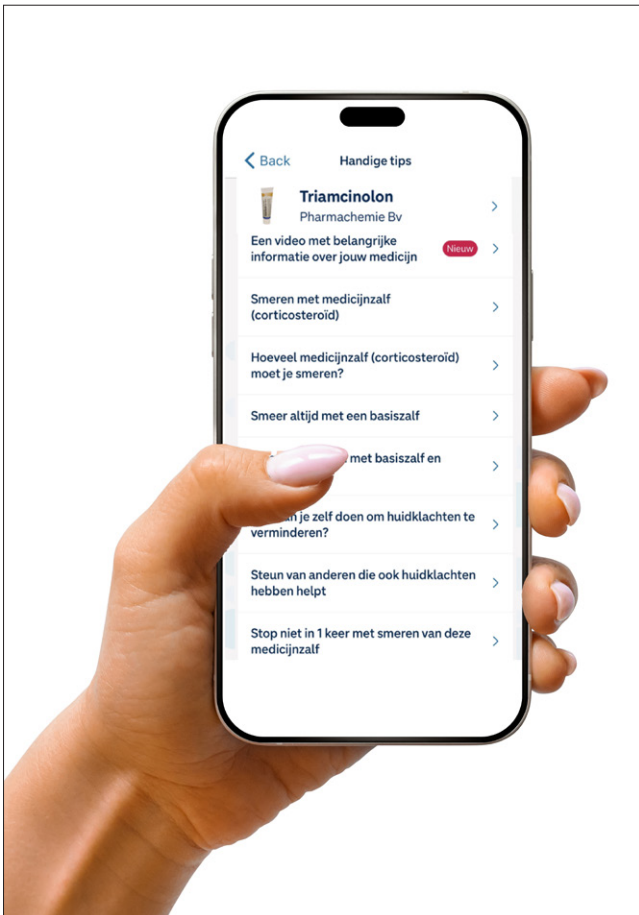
Back

Handige tips

Triamcinolon
Pharmachemie Bv

Een video met belangrijke informatie over jouw medicijn

Nieuw

Smeren met medicijnzalf (corticosteroïd)

Hoeveel medicijnzalf (corticosteroïd) moet je smeren?

Smeer altijd met een basiszalf

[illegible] met basiszalf en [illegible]

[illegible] je zelf doen om huidklachten te verminderen?

Steun van anderen die ook huidklachten hebben helpt

Stop niet in 1 keer met smeren van deze medicijnzalf